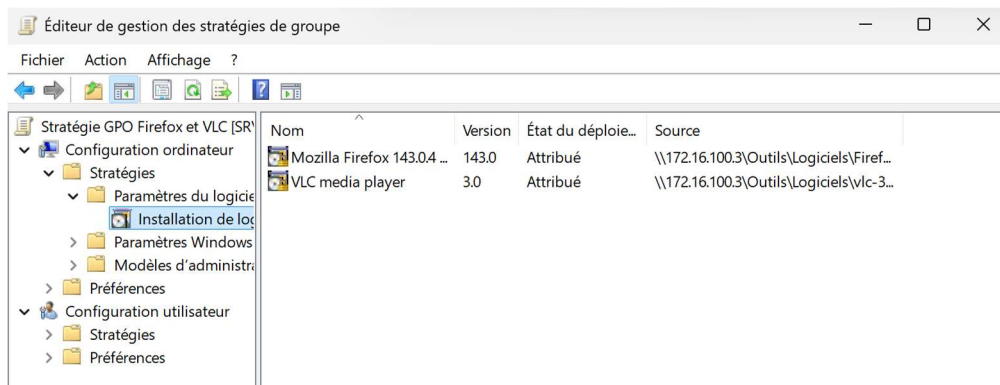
Éditeur de gestion des stratégies de groupe

Fichier Action Affichage ?

Stratégie GPO Firefox et VLC [SR\
Configuration ordinateur
Stratégies
Paramètres du logicie
Installation de log
Paramètres Windows
Modèles d'administra
Préférences
Configuration utilisateur
Stratégies
Préférences

| Nom | Version | État du déploie... | Source |
|---|---|---|---|
| Mozilla Firefox 143.0.4 ... | 143.0 | Attribué | \\172.16.100.3\Outils\Logiciels\Firef... |
| VLC media player | 3.0 | Attribué | \\172.16.100.3\Outils\Logiciels\vlc-3... |